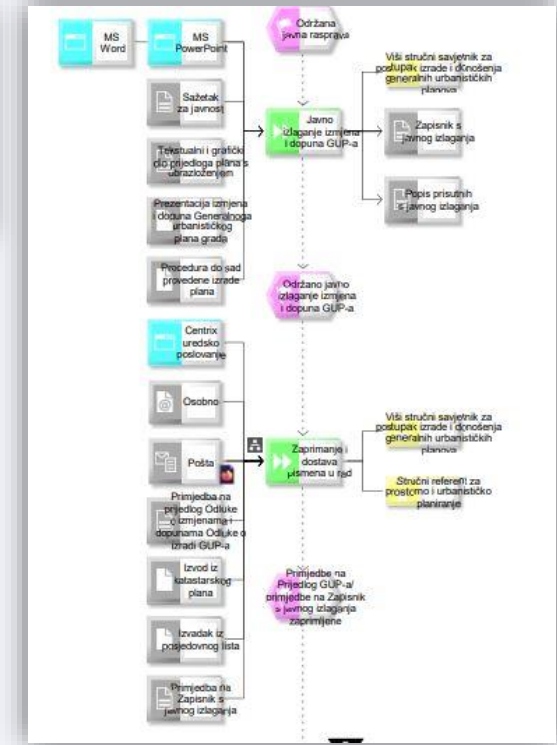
MS Word

MS PowerPoint

Održana javna rasprava

Viši stručni savjetnik za postupak izrade i donošenja generalnih urbanističkih planova

Sažetak za javnost

Javno izlaganje izmjena i dopuna GUP-a

Zapisnik s javnog izlaganja

Tekstualni i grafički dio prijedloga plana s obrazloženjem

Prezentacija izmjena i dopuna Generalnoga urbanističkog plana grada

Popis prisutnih s javnog izlaganja

Procedura do sad provedene izrade plana

Održano javno izlaganje izmjena i dopuna GUP-a

Centrix uredsko poslovanje

Osobno

Viši stručni savjetnik za postupak izrade i donošenja generalnih urbanističkih planova

Pošta

Zaprimanje i dostava pismena u rad

Stručni referent za prostorno i urbanističko planiranje

Primjedba na prijedlog Odluke o izmjenama i dopunama Odluke o izradi GUP-a

Izvod iz katastarskog plana

Primjedbe na Prijedlog GUP-a/ primjedbe na Zapisnik s javnog izlaganja zaprimljene

Izvadak iz posjedovnog lista

Primjedba na Zapisnik s javnog izlaganja